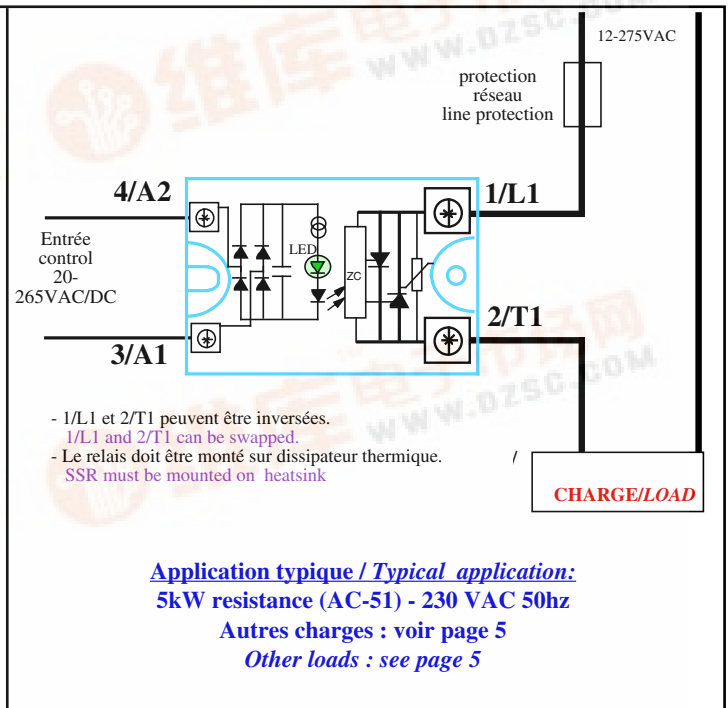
12-275VAC

protection
réseau
line protection

4/A2

1/L1

Entrée
control
20-
265VAC/DC

LED

ZC

2/T1

3/A1

- 1/L1 et 2/T1 peuvent être inversées.
1/L1 and 2/T1 can be swapped.
- Le relais doit être monté sur dissipateur thermique.
SSR must be mounted on heatsink

CHARGE/*LOAD*

Application typique / *Typical application:*
5kW resistance (AC-51) - 230 VAC 50hz
Autres charges : voir page 5
*Other loads : see page 5*

www.ozsc.com